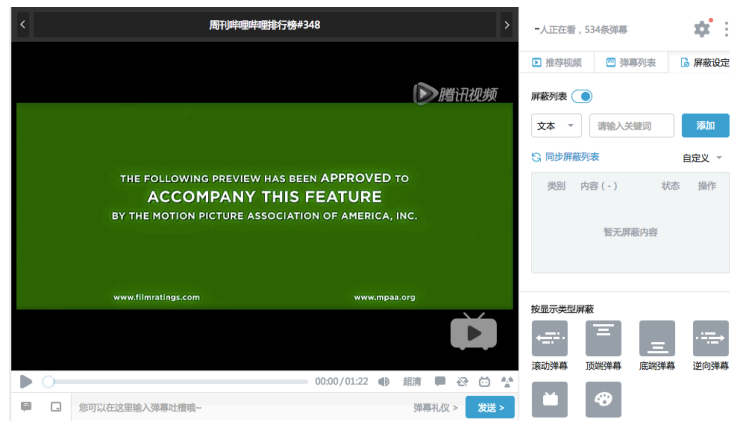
周刊哔哩哔哩排行榜#348

腾讯视频

THE FOLLOWING PREVIEW HAS BEEN APPROVED TO
ACCOMPANY THIS FEATURE
BY THE MOTION PICTURE ASSOCIATION OF AMERICA, INC.

www.filmratings.com
www.mpaa.org

00:00/01:22 超清

您可以在这里输入弹幕吐槽哦~
弹幕礼仪 >
发送 >

-人正在看，534条弹幕

推荐视频
弹幕列表
屏蔽设定

屏蔽列表

文本
请输入关键词
添加

同步屏蔽列表
自定义

| 类别 | 内容(-) | 状态 | 操作 |
|---|---|---|---|

暂无屏蔽内容

按显示类型屏蔽

滚动弹幕
顶端弹幕
底端弹幕
逆向弹幕